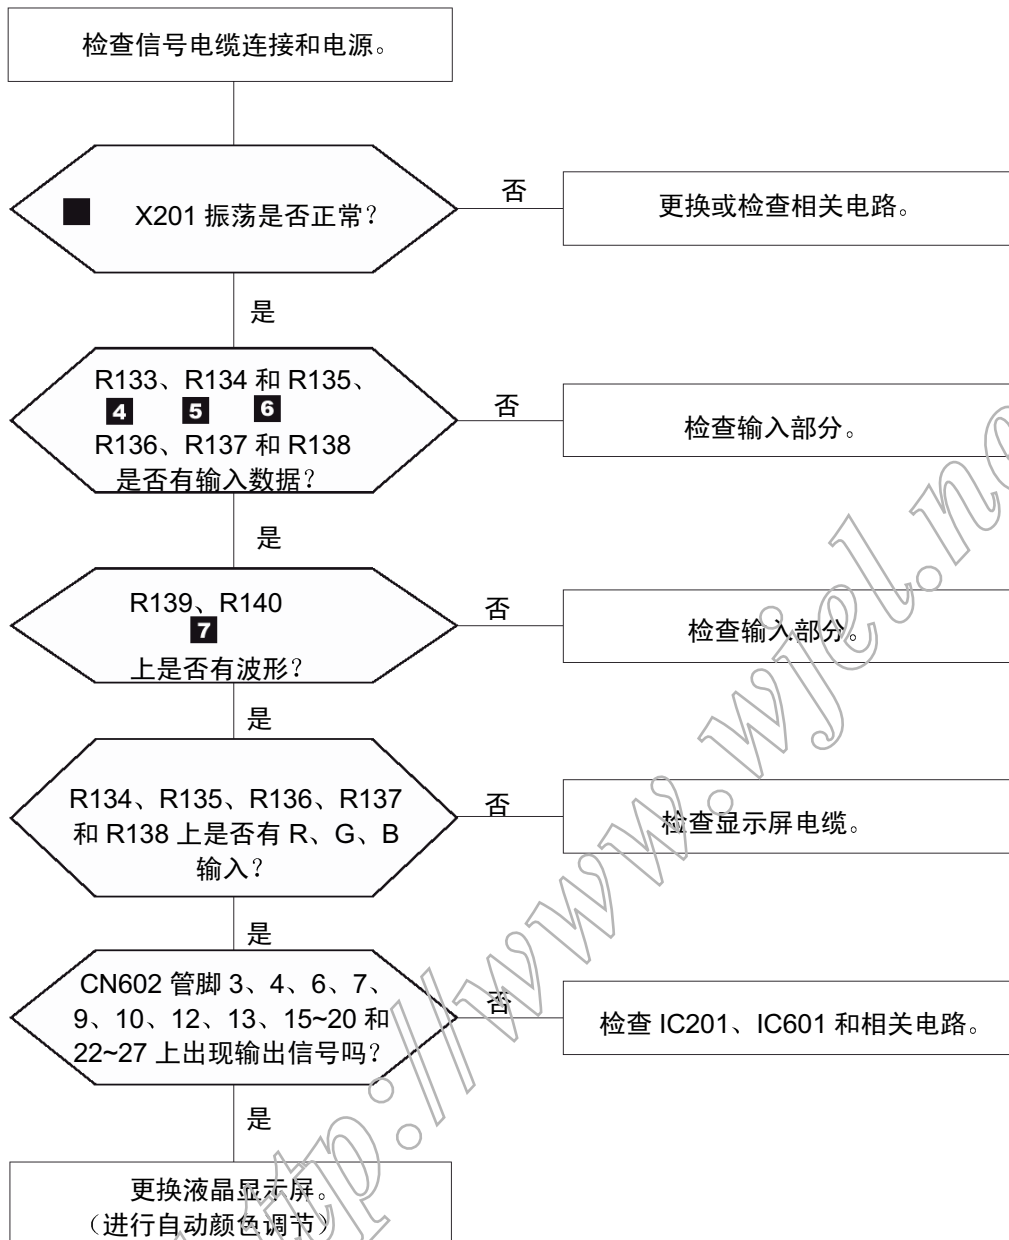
检查信号电缆连接和电源。

X201 振荡是否正常？

否

更换或检查相关电路。

是

R133、R134 和 R135、
4 5 6
R136、R137 和 R138
是否有输入数据？

否

检查输入部分。

是

R139、R140
7
上是否有波形？

否

检查输入部分。

是

R134、R135、R136、R137 和 R138 上是否有 R、G、B 输入？

否

检查显示屏电缆。

是

CN602 管脚 3、4、6、7、9、10、12、13、15~20 和 22~27 上出现输出信号吗？

否

检查 IC201、IC601 和相关电路。

是

更换液晶显示屏。
（进行自动颜色调节）

http://www.wjel.net